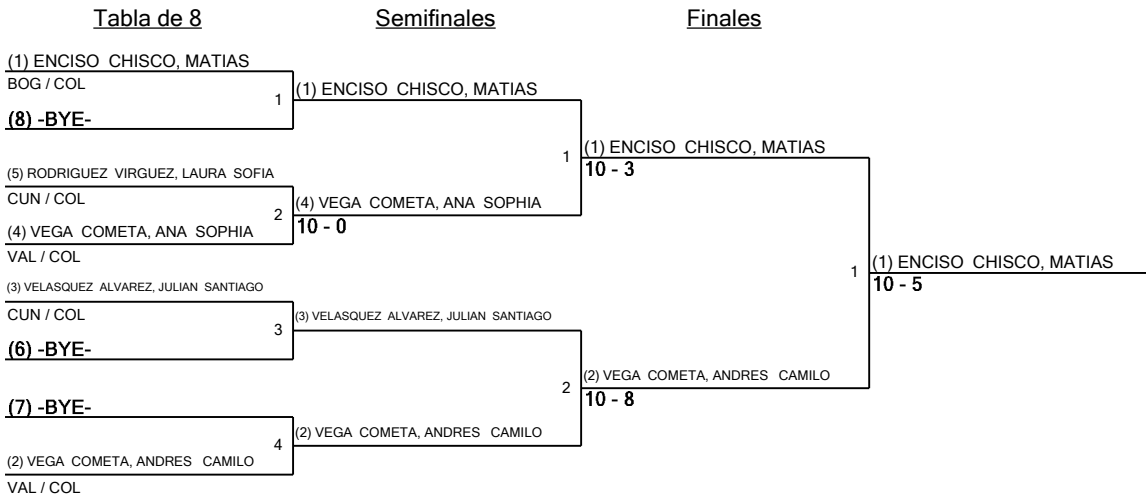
Tabla de 8

Semifinales

Finales

(1) ENCISO CHISCO, MATIAS
BOG / COL
1
(8) -BYE-

(5) RODRIGUEZ VIRGUEZ, LAURA SOFIA
CUN / COL
2
(4) VEGA COMETA, ANA SOPHIA
VAL / COL

(3) VELASQUEZ ALVAREZ, JULIAN SANTIAGO
CUN / COL
3
(6) -BYE-

(7) -BYE-
4
(2) VEGA COMETA, ANDRES CAMILO
VAL / COL

(1) ENCISO CHISCO, MATIAS
1
(4) VEGA COMETA, ANA SOPHIA
10 - 0

(3) VELASQUEZ ALVAREZ, JULIAN SANTIAGO
2
(2) VEGA COMETA, ANDRES CAMILO

(1) ENCISO CHISCO, MATIAS
10 - 3
1
(2) VEGA COMETA, ANDRES CAMILO
10 - 8

(1) ENCISO CHISCO, MATIAS
10 - 5